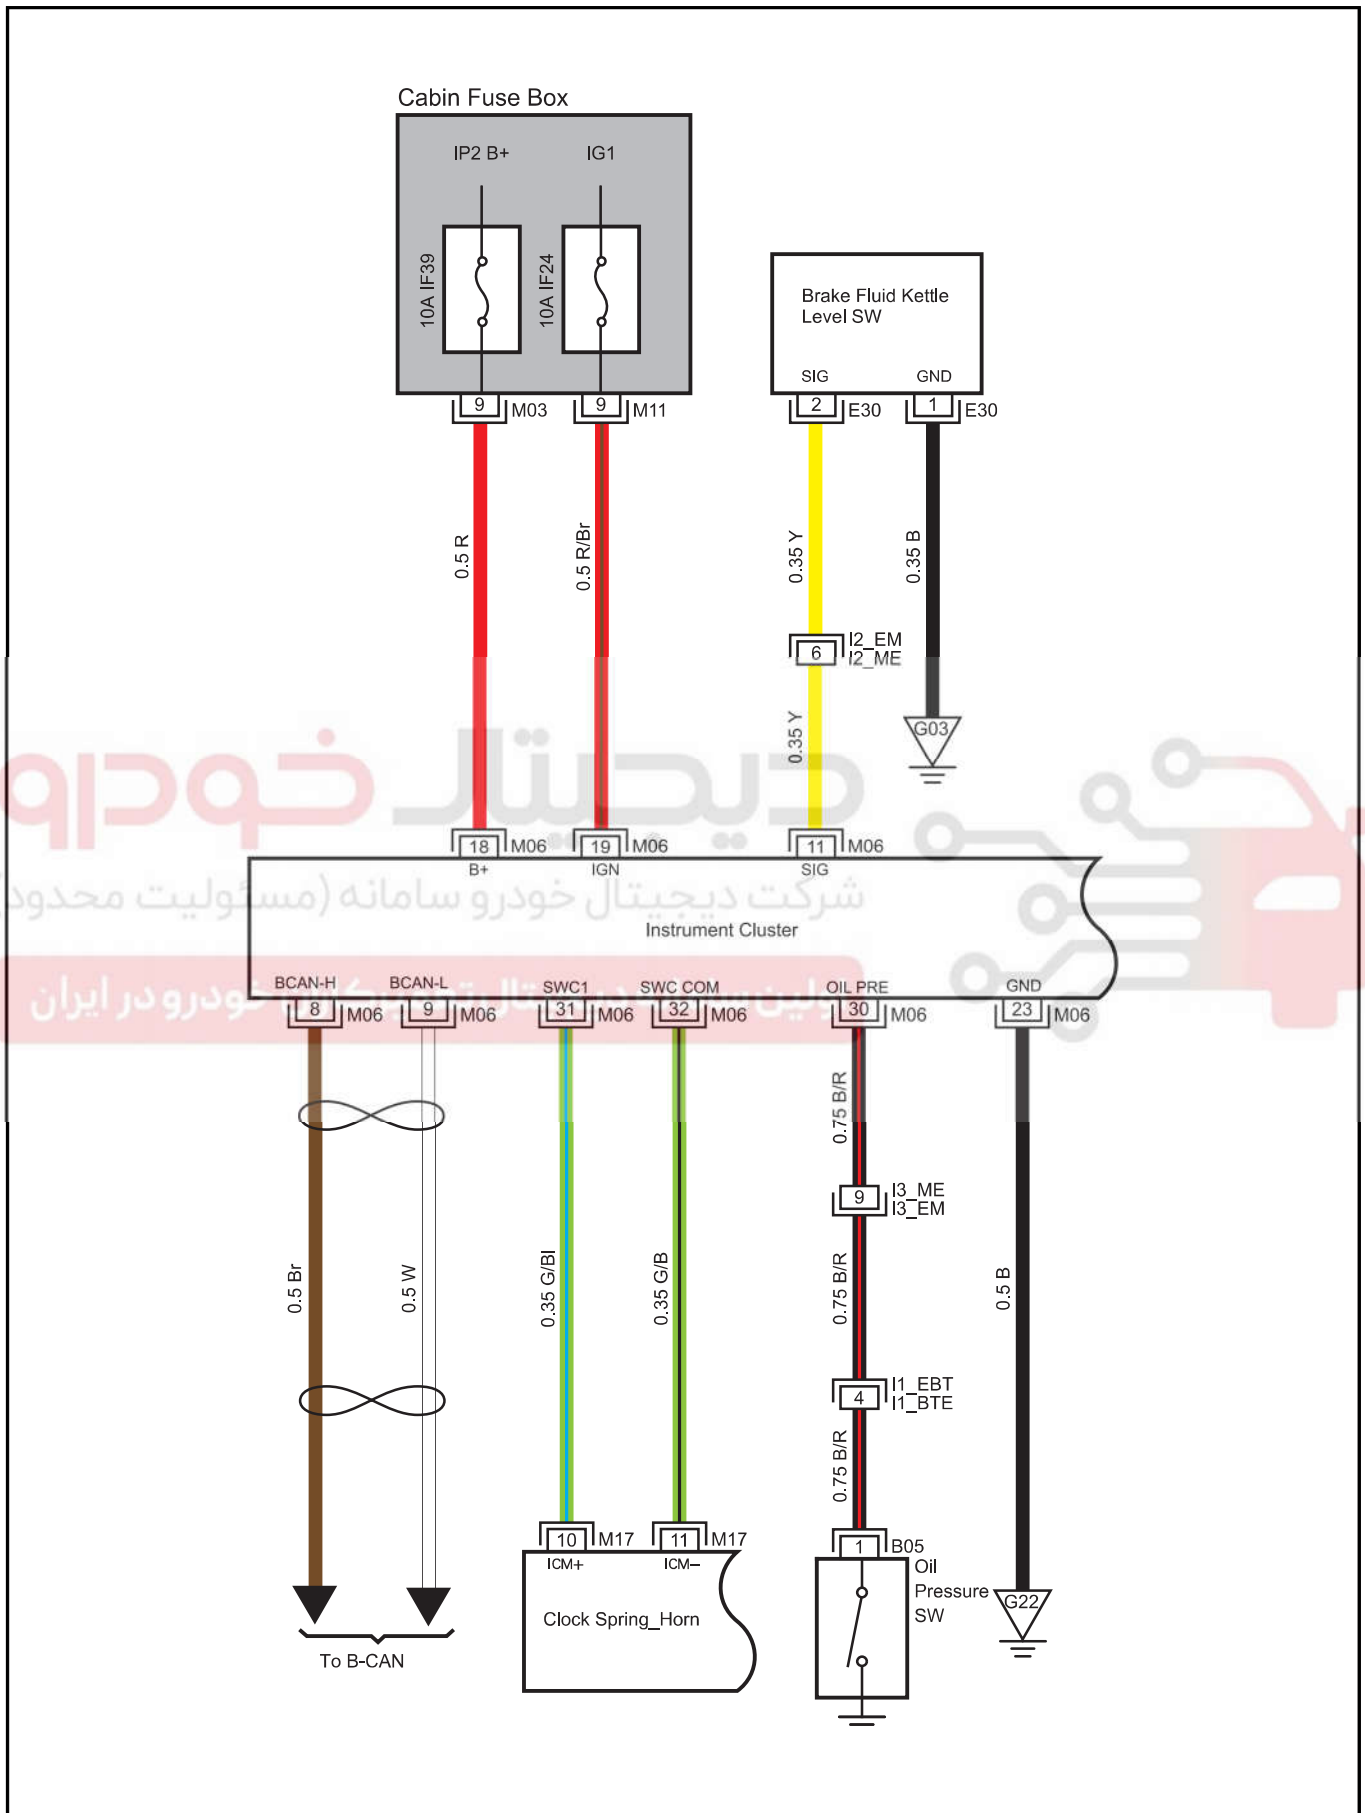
Cabin Fuse Box

IP2 B+

IG1

10A IF39

10A IF24

9 M03

9 M11

Brake Fluid Kettle Level SW

SIG

GND

2 E30

1 E30

0.5 R

0.5 R/Br

0.35 Y

0.35 B

6 I2_EM I2_ME

0.35 Y

G03

خودرو دیجیتال

شرکت دیجیتال خودرو سامانه (مسئولیت محدود)

اولین سامانه دیجیتال تعمیرکاران خودرو در ایران

18 M06

19 M06

11 M06

B+

IGN

SIG

Instrument Cluster

BCAN-H

BCAN-L

SWC1

SWC COM

OIL PRE

GND

8 M06

9 M06

31 M06

32 M06

30 M06

23 M06

0.75 B/R

9 I3_ME I3_EM

0.5 Br

0.5 W

0.35 G/Bl

0.35 G/B

0.75 B/R

0.5 B

4 I1_EBT I1_BTE

0.75 B/R

10 M17

11 M17

ICM+

ICM–

Clock Spring_Horn

1 B05

Oil Pressure SW

G22

To B-CAN